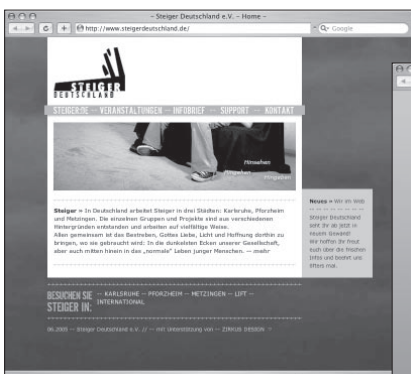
– Steiger Deutschland e.V. – Home –

http://www.steigerdeutschland.de/

Q- Google

STEIGER DEUTSCHLAND

STEIGER.DE — VERANSTALTUNGEN — INFOBRIEF — SUPPORT — KONTAKT

Steiger » In Deutschland arbeitet Steiger in drei Städten: Karlsruhe, Pforzheim und Metzingen. Die einzelnen Gruppen und Projekte sind aus verschiedenen Hintergründen entstanden und arbeiten auf vielfältige Weise.
Allen gemeinsam ist das Bestreben, Gottes Liebe, Licht und Hoffnung dorthin zu bringen, wo sie gebraucht wird: In die dunkelsten Ecken unserer Gesellschaft, aber auch mitten hinein in das „normale" Leben junger Menschen. → mehr

Neues » Wir im Web
Steiger Deutschland sieht ihr ab jetzt in neuem Gewand! Wir hoffen ihr freut euch über die frischen Infos und besucht uns öfters mal.

BESUCHEN SIE STEIGER IN: KARLSRUHE — PFORZHEIM — METZINGEN — LIFT — INTERNATIONAL

06.2005 — Steiger Deutschland e.V. // — mit Unterstützung von — ZIRKUS DESIGN